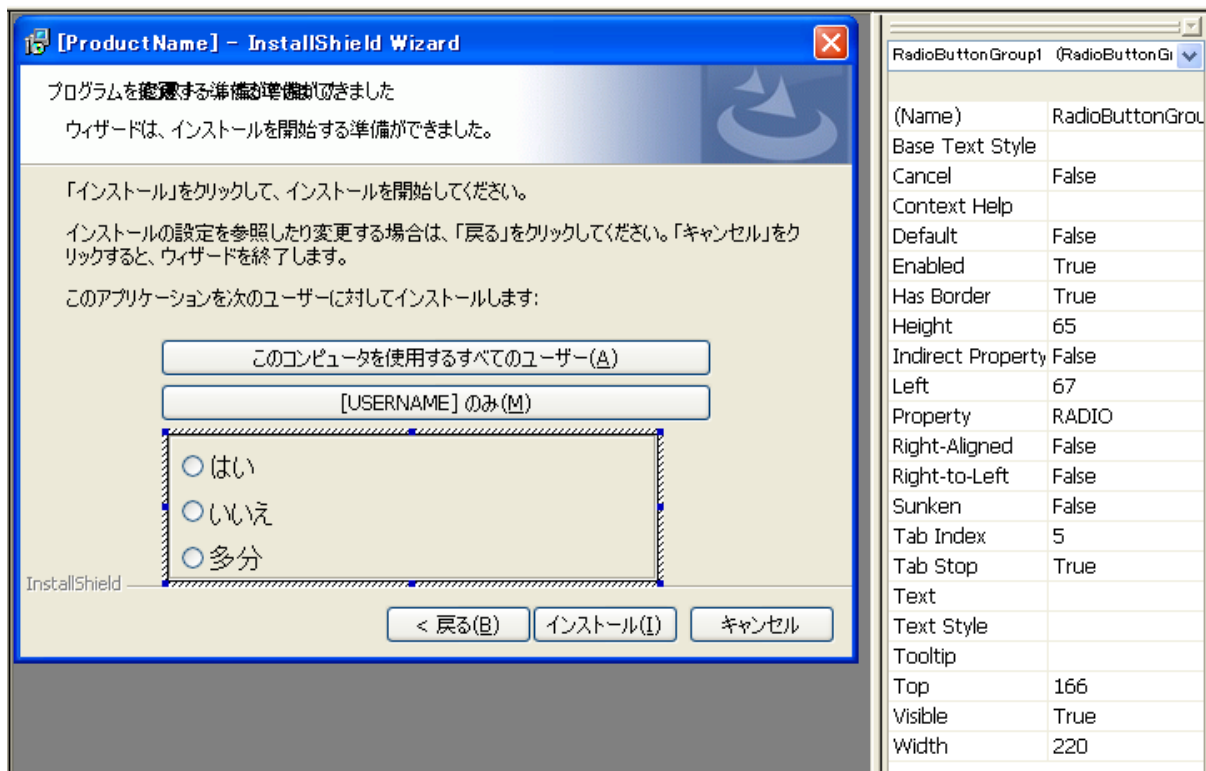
[ProductName] - InstallShield Wizard

プログラムを変更する準備の準備ができました

ウィザードは、インストールを開始する準備ができました。

「インストール」をクリックして、インストールを開始してください。

インストールの設定を参照したり変更する場合は、「戻る」をクリックしてください。「キャンセル」をクリックすると、ウィザードを終了します。

このアプリケーションを次のユーザーに対してインストールします:

このコンピュータを使用するすべてのユーザー(A)

[USERNAME] のみ(M)

はい

いいえ

多分

InstallShield

< 戻る(B)

インストール(I)

キャンセル

RadioButtonGroup1 (RadioButtonGr

| | |
|---|---|
| (Name) | RadioButtonGrou |
| Base Text Style | |
| Cancel | False |
| Context Help | |
| Default | False |
| Enabled | True |
| Has Border | True |
| Height | 65 |
| Indirect Property | False |
| Left | 67 |
| Property | RADIO |
| Right-Aligned | False |
| Right-to-Left | False |
| Sunken | False |
| Tab Index | 5 |
| Tab Stop | True |
| Text | |
| Text Style | |
| Tooltip | |
| Top | 166 |
| Visible | True |
| Width | 220 |